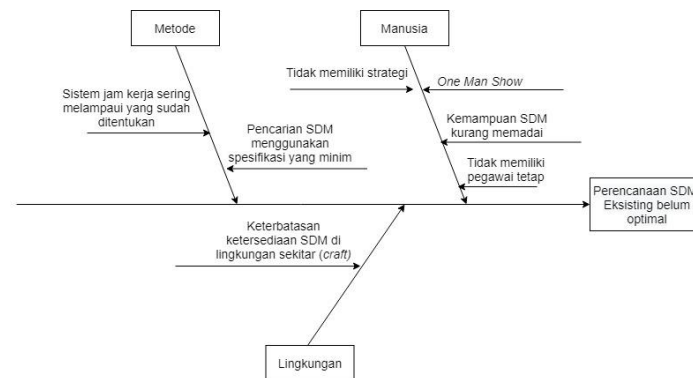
Metode

Manusia

Tidak memiliki strategi

*One Man Show*

Sistem jam kerja sering melampaui yang sudah ditentukan

Pencarian SDM menggunakan spesifikasi yang minim

Kemampuan SDM kurang memadai

Tidak memiliki pegawai tetap

Perencanaan SDM Eksisting belum optimal

Keterbatasan ketersediaan SDM di lingkungan sekitar (*craft*)

Lingkungan